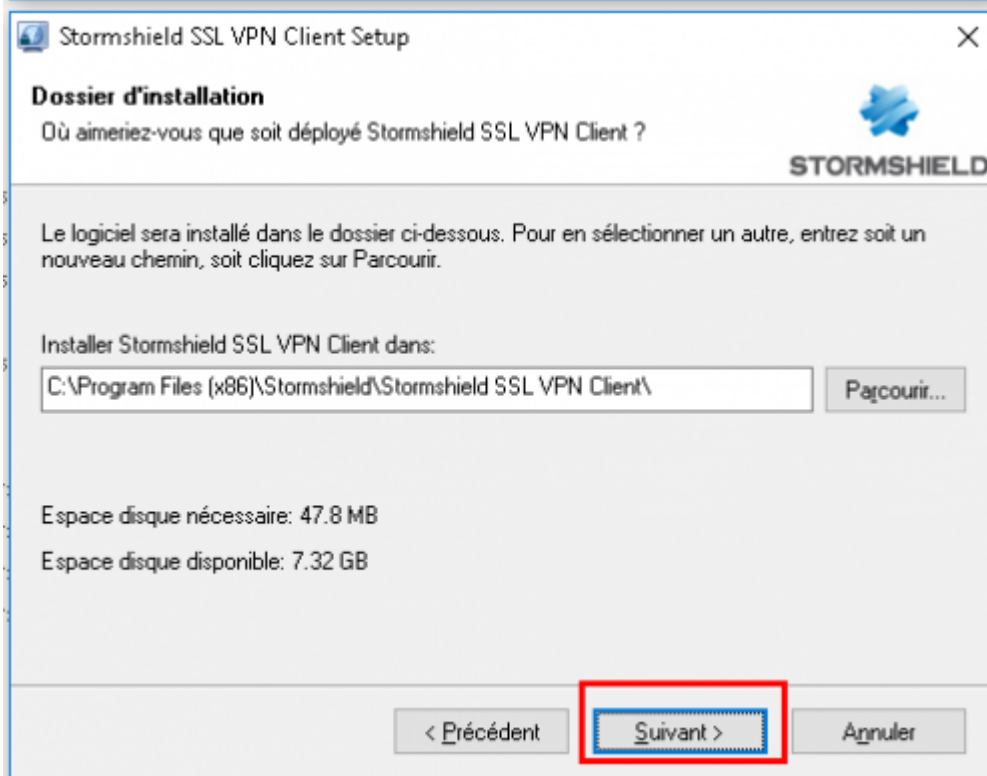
Stormshield SSL VPN Client Setup

×

Dossier d'installation

Où aimeriez-vous que soit déployé Stormshield SSL VPN Client ?

STORMSHIELD

Le logiciel sera installé dans le dossier ci-dessous. Pour en sélectionner un autre, entrez soit un nouveau chemin, soit cliquez sur Parcourir.

Installer Stormshield SSL VPN Client dans:

C:\Program Files (x86)\Stormshield\Stormshield SSL VPN Client\

Parcourir...

Espace disque nécessaire: 47.8 MB

Espace disque disponible: 7.32 GB

< Précédent

Suivant >

Annuler